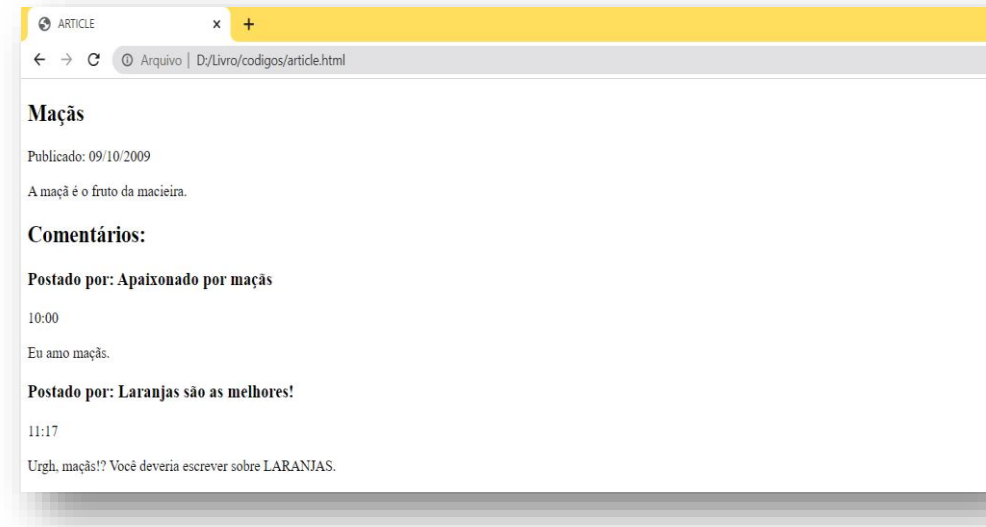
ARTICLE × +

← → C ⓘ Arquivo | D:/Livro/codigos/article.html

# Maçãs

Publicado: 09/10/2009

A maçã é o fruto da macieira.

## Comentários:

### Postado por: Apaixonado por maçãs

10:00

Eu amo maçãs.

### Postado por: Laranjas são as melhores!

11:17

Urgh, maçãs!? Você deveria escrever sobre LARANJAS.